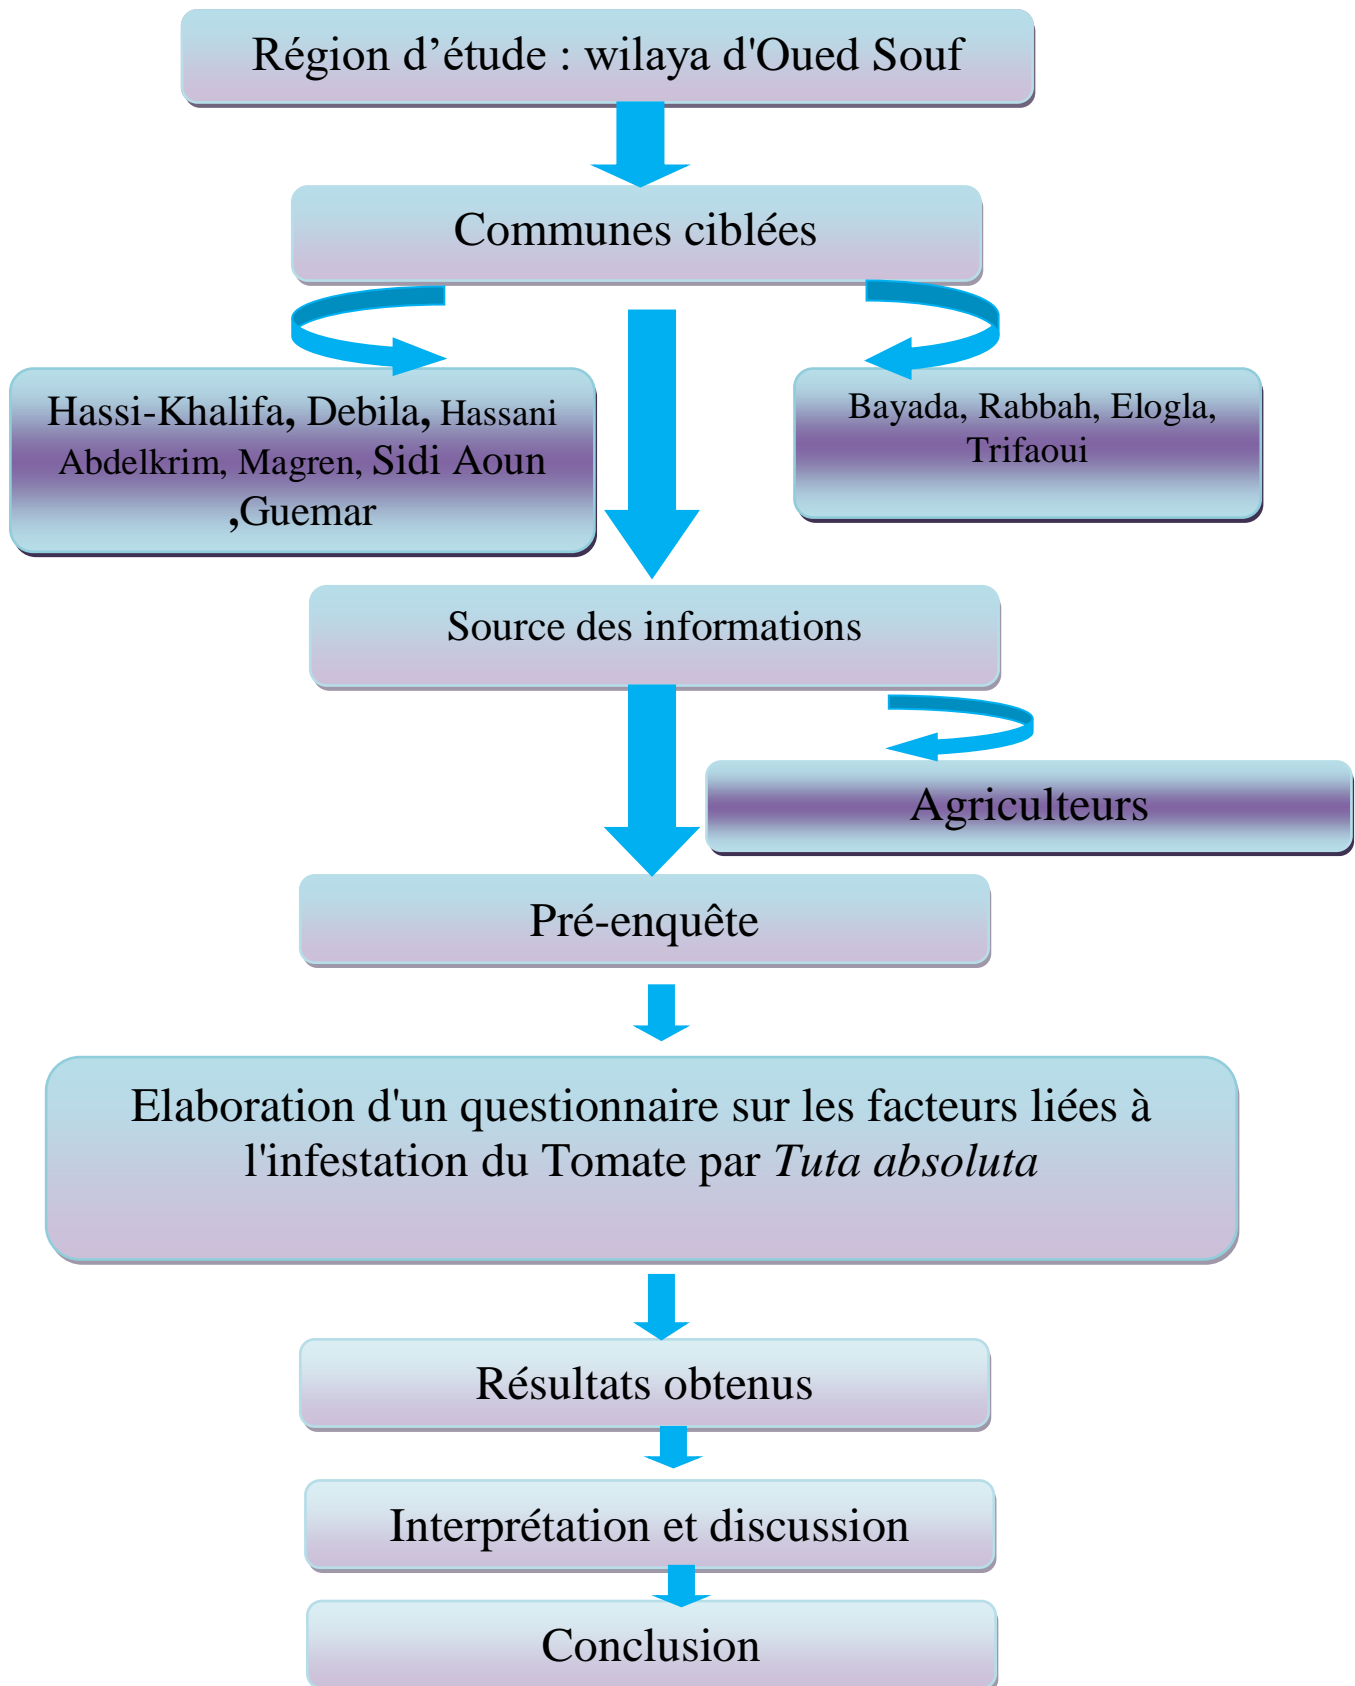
Région d’étude : wilaya d'Oued Souf

Communes ciblées

Hassi-Khalifa, Debila, Hassani Abdelkrim, Magren, Sidi Aoun ,Guemar

Bayada, Rabbah, Elogla, Trifaoui

Source des informations

Agriculteurs

Pré-enquête

Elaboration d'un questionnaire sur les facteurs liées à l'infestation du Tomate par *Tuta absoluta*

Résultats obtenus

Interprétation et discussion

Conclusion